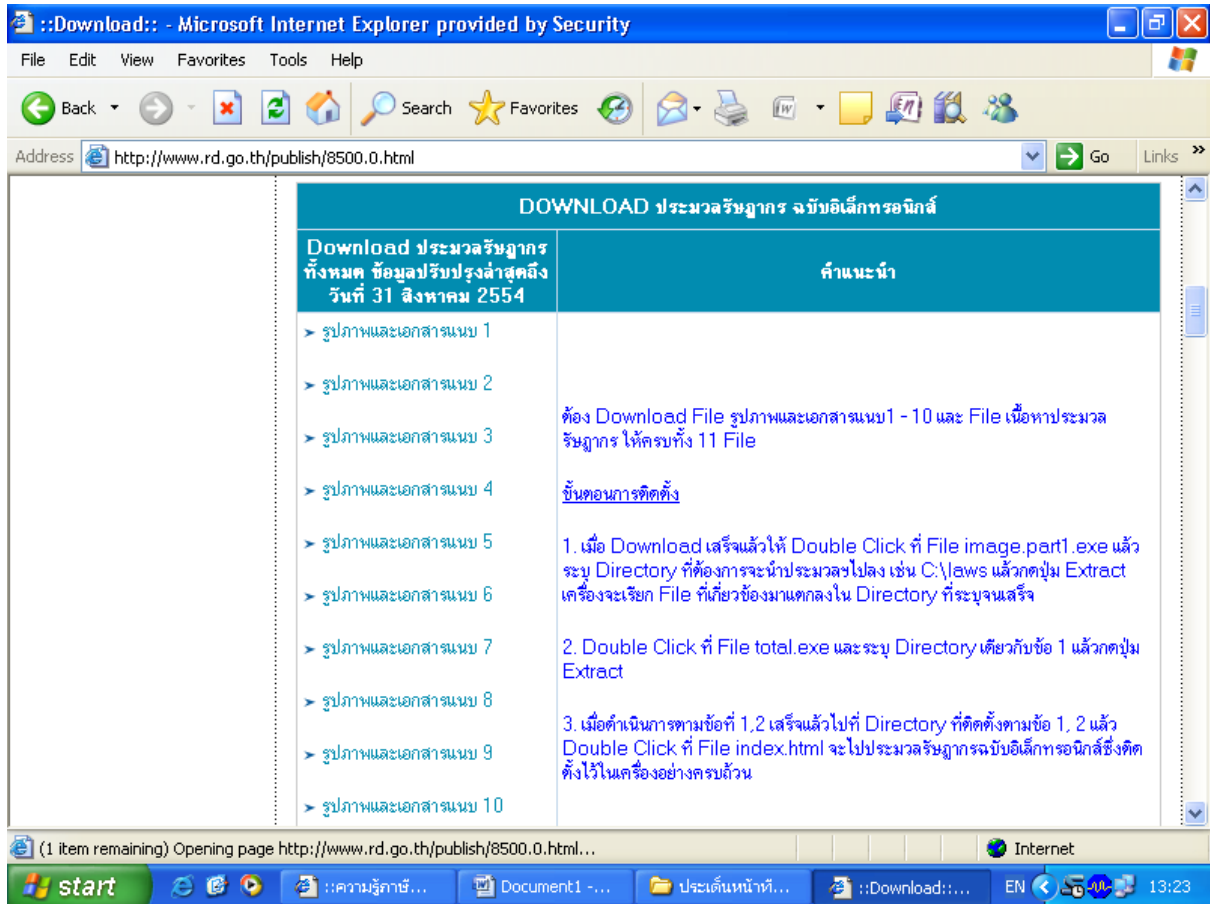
::Download:: - Microsoft Internet Explorer provided by Security

File Edit View Favorites Tools Help

Back Search Favorites

Address http://www.rd.go.th/publish/8500.0.html Go Links »

| DOWNLOAD ประมวลรัษฎากร ฉบับอิเล็กทรอนิกส์ | |
|---|---|
| Download ประมวลรัษฎากร ทั้งหมด ข้อมูลปรับปรุงล่าสุดถึง วันที่ 31 สิงหาคม 2554 | คำแนะนำ |
| รูปภาพและเอกสารแนบ 1<br>รูปภาพและเอกสารแนบ 2<br>รูปภาพและเอกสารแนบ 3<br>รูปภาพและเอกสารแนบ 4<br>รูปภาพและเอกสารแนบ 5<br>รูปภาพและเอกสารแนบ 6<br>รูปภาพและเอกสารแนบ 7<br>รูปภาพและเอกสารแนบ 8<br>รูปภาพและเอกสารแนบ 9<br>รูปภาพและเอกสารแนบ 10 | ต้อง Download File รูปภาพและเอกสารแนบ1 - 10 และ File เนื้อหาประมวลรัษฎากร ให้ครบทั้ง 11 File<br><br>ขั้นตอนการติดตั้ง<br><br>1. เมื่อ Download เสร็จแล้วให้ Double Click ที่ File image.part1.exe แล้วระบุ Directory ที่ต้องการจะนำประมวลฯไปลง เช่น C:\laws แล้วกดปุ่ม Extract เครื่องจะเรียก File ที่เกี่ยวข้องมาแตกลงใน Directory ที่ระบุจนเสร็จ<br><br>2. Double Click ที่ File total.exe และระบุ Directory เดียวกับข้อ 1 แล้วกดปุ่ม Extract<br><br>3. เมื่อดำเนินการตามข้อที่ 1,2 เสร็จแล้วไปที่ Directory ที่ติดตั้งตามข้อ 1, 2 แล้ว Double Click ที่ File index.html จะไปประมวลรัษฎากรฉบับอิเล็กทรอนิกส์ซึ่งติดตั้งไว้ในเครื่องอย่างครบถ้วน |

(1 item remaining) Opening page http://www.rd.go.th/publish/8500.0.html...

Internet

start ::ความรู้ภาษี... Document1 -... ประเด็นหน้าที่... ::Download::... EN 13:23